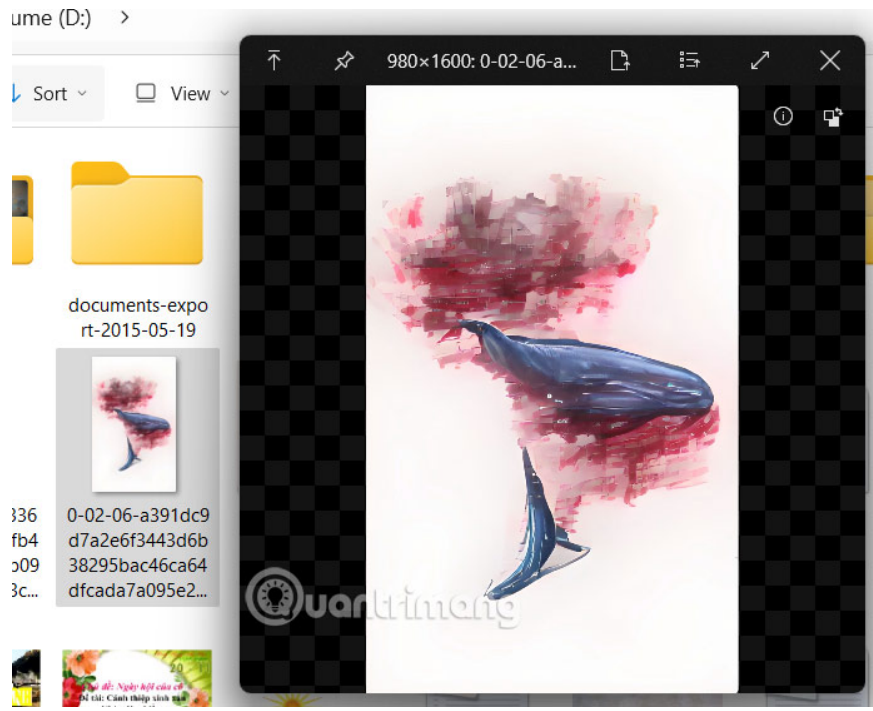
ume (D:) >

Sort

View

980×1600: 0-02-06-a...

documents-export-2015-05-19

336
fb4
o09
3c...

0-02-06-a391dc9d7a2e6f3443d6b38295bac46ca64dfcada7a095e2...

quantrimang

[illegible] đề: Ngày hội của c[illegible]
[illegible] tài: Cảnh thiệp sinh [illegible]